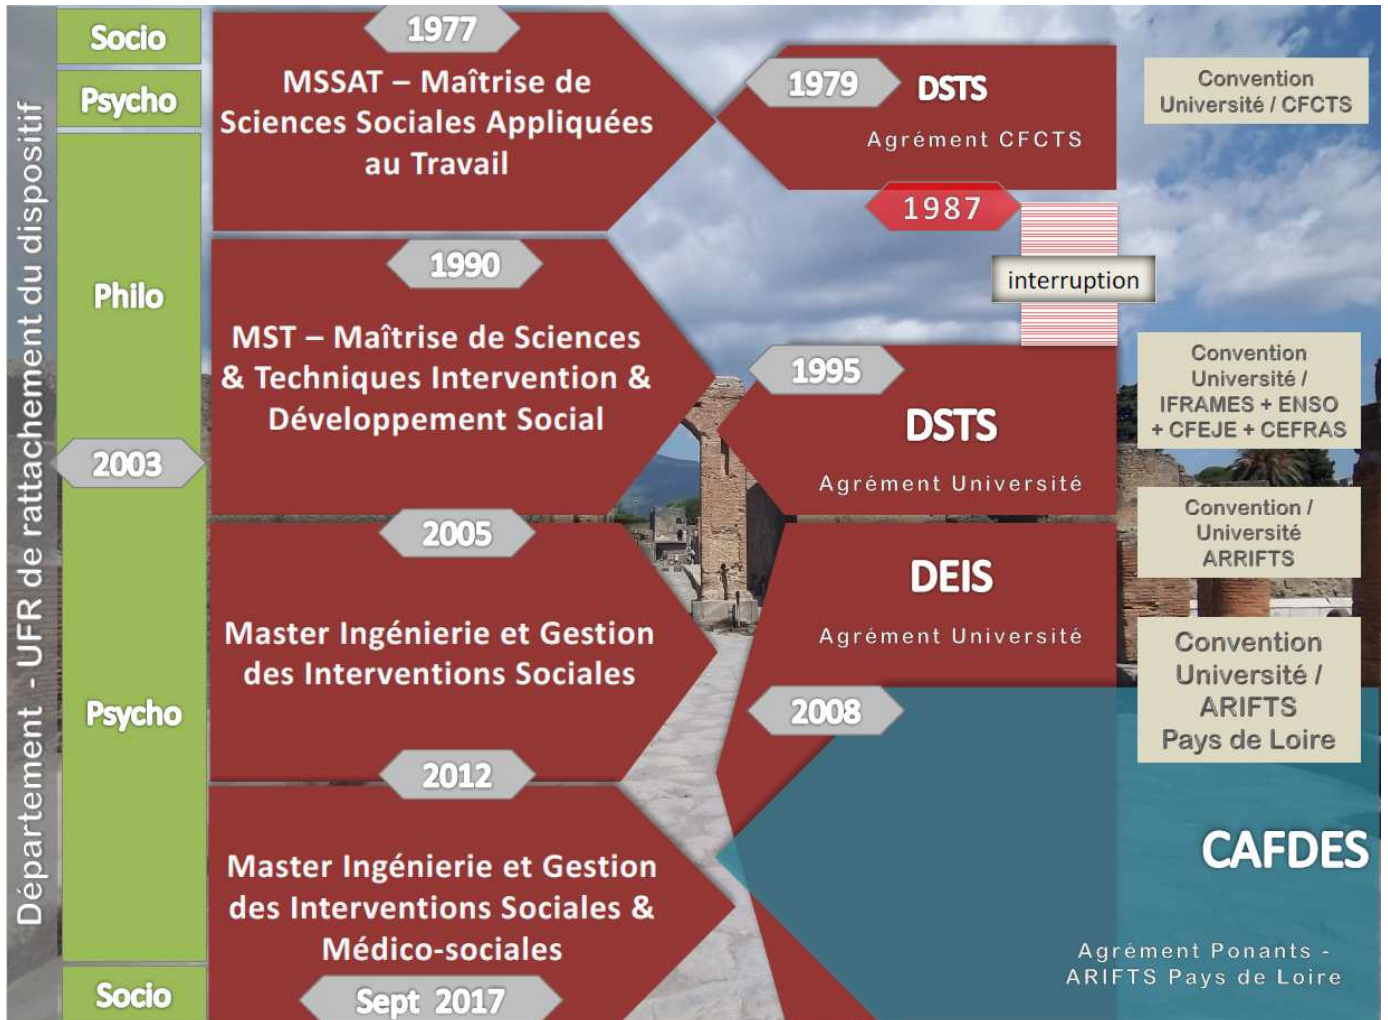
Département - UFR de rattachement du dispositif

Socio
Psycho
Philo
2003
Psycho
Socio

1977
MSSAT – Maîtrise de Sciences Sociales Appliquées au Travail

1979
DSTS
Agrément CFCTS

Convention Université / CFCTS

1987
interruption

1990
MST – Maîtrise de Sciences & Techniques Intervention & Développement Social

1995
DSTS
Agrément Université

Convention Université / IFRAMES + ENSO + CFEJE + CEFRAS

2005
Master Ingénierie et Gestion des Interventions Sociales

DEIS
Agrément Université

Convention / Université ARRIFTS

2008

Convention Université / ARIFTS Pays de Loire

2012
Master Ingénierie et Gestion des Interventions Sociales & Médico-sociales

Sept 2017

CAFDES
Agrément Ponants - ARIFTS Pays de Loire